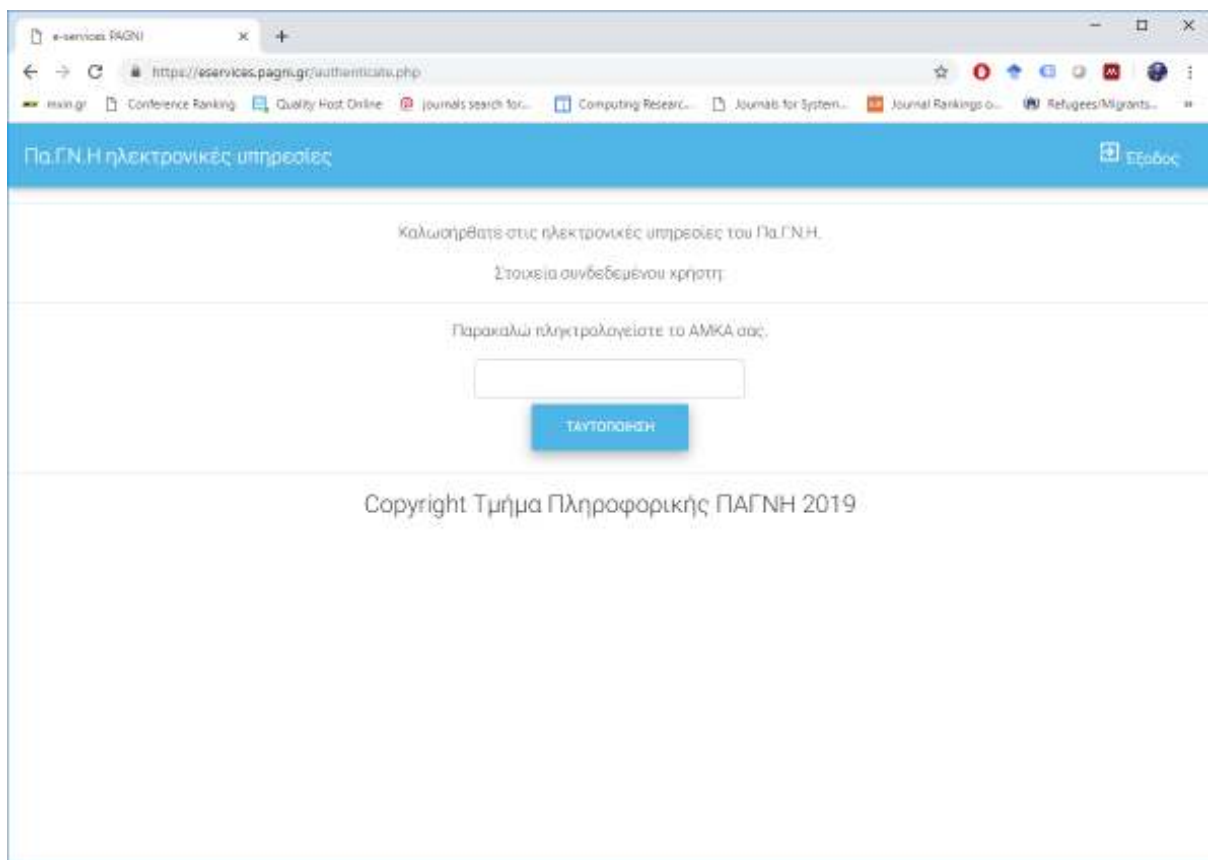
e-services PAGNI

https://eservices.pagni.gr/authenticate.php

mxin.gr Conference Ranking Quality Host Online journals search for... Computing Researc... Journals for System... Journal Rankings o... Refugees/Migrants...

Πα.Γ.Ν.Η ηλεκτρονικές υπηρεσίες

Εξοδος

Καλωσήρθατε στις ηλεκτρονικές υπηρεσίες του Πα.Γ.Ν.Η.

Στοιχεια συνδεδεμένου χρηστη:

Παρακαλώ πληκτρολογείστε το ΑΜΚΑ σας.

ΤΑΥΤΟΠΟΙΗΣΗ

Copyright Τμήμα Πληροφορικής ΠΑΓΝΗ 2019